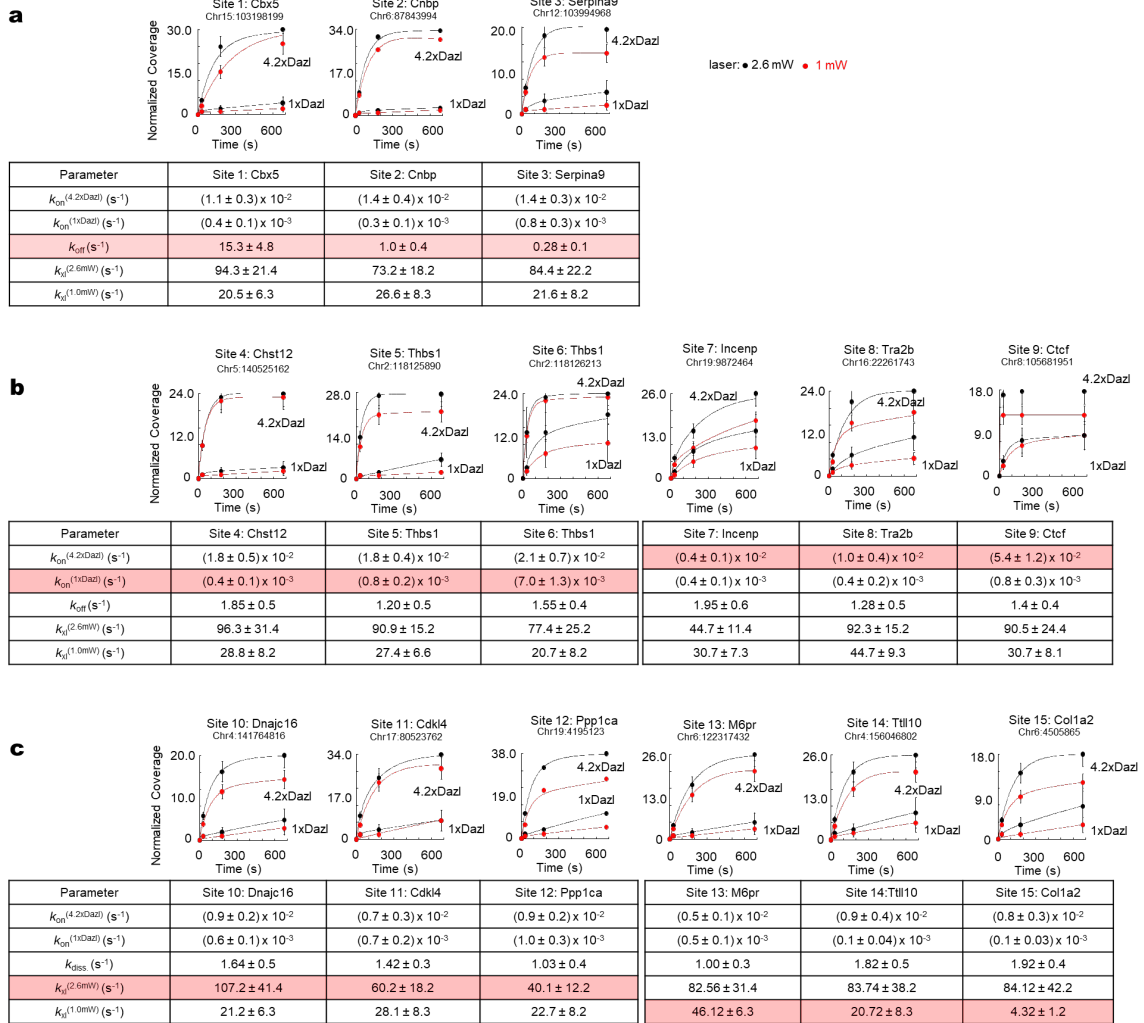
a

Site 1: Cbx5
Chr15:103198199
30.0
15.0
0
4.2xDazl
1xDazl
0 300 600
Time (s)

Site 2: Cnbp
Chr6:87843994
34.0
17.0
0
4.2xDazl
1xDazl
0 300 600
Time (s)

Site 3: Serpina9
Chr12:103994968
20.0
10.0
0
4.2xDazl
1xDazl
0 300 600
Time (s)

Normalized Coverage

laser: • 2.6 mW • 1 mW

| Parameter | Site 1: Cbx5 | Site 2: Cnbp | Site 3: Serpina9 |
|---|---|---|---|
| $k_{on}^{(4.2xDazl)}$ (s$^{-1}$) | (1.1 ± 0.3) x $10^{-2}$ | (1.4 ± 0.4) x $10^{-2}$ | (1.4 ± 0.3) x $10^{-2}$ |
| $k_{on}^{(1xDazl)}$ (s$^{-1}$) | (0.4 ± 0.1) x $10^{-3}$ | (0.3 ± 0.1) x $10^{-3}$ | (0.8 ± 0.3) x $10^{-3}$ |
| $k_{off}$ (s$^{-1}$) | 15.3 ± 4.8 | 1.0 ± 0.4 | 0.28 ± 0.1 |
| $k_{xl}^{(2.6mW)}$ (s$^{-1}$) | 94.3 ± 21.4 | 73.2 ± 18.2 | 84.4 ± 22.2 |
| $k_{xl}^{(1.0mW)}$ (s$^{-1}$) | 20.5 ± 6.3 | 26.6 ± 8.3 | 21.6 ± 8.2 |

b

Site 4: Chst12
Chr5:140525162
24.0
12.0
0
4.2xDazl
1xDazl
0 300 600
Time (s)

Site 5: Thbs1
Chr2:118125890
28.0
14.0
0
4.2xDazl
1xDazl
0 300 600
Time (s)

Site 6: Thbs1
Chr2:118126213
24.0
12.0
0
4.2xDazl
1xDazl
0 300 600
Time (s)

Site 7: Incenp
Chr19:9872464
26.0
13.0
0
4.2xDazl
1xDazl
0 300 600
Time (s)

Site 8: Tra2b
Chr16:22261743
24.0
12.0
0
4.2xDazl
1xDazl
0 300 600
Time (s)

Site 9: Ctcf
Chr8:105681951
18.0
9.0
0
4.2xDazl
1xDazl
0 300 600
Time (s)

Normalized Coverage

| Parameter | Site 4: Chst12 | Site 5: Thbs1 | Site 6: Thbs1 |
|---|---|---|---|
| $k_{on}^{(4.2xDazl)}$ (s$^{-1}$) | (1.8 ± 0.5) x $10^{-2}$ | (1.8 ± 0.4) x $10^{-2}$ | (2.1 ± 0.7) x $10^{-2}$ |
| $k_{on}^{(1xDazl)}$ (s$^{-1}$) | (0.4 ± 0.1) x $10^{-3}$ | (0.8 ± 0.2) x $10^{-3}$ | (7.0 ± 1.3) x $10^{-3}$ |
| $k_{off}$ (s$^{-1}$) | 1.85 ± 0.5 | 1.20 ± 0.5 | 1.55 ± 0.4 |
| $k_{xl}^{(2.6mW)}$ (s$^{-1}$) | 96.3 ± 31.4 | 90.9 ± 15.2 | 77.4 ± 25.2 |
| $k_{xl}^{(1.0mW)}$ (s$^{-1}$) | 28.8 ± 8.2 | 27.4 ± 6.6 | 20.7 ± 8.2 |

| Site 7: Incenp | Site 8: Tra2b | Site 9: Ctcf |
|---|---|---|
| (0.4 ± 0.1) x $10^{-2}$ | (1.0 ± 0.4) x $10^{-2}$ | (5.4 ± 1.2) x $10^{-2}$ |
| (0.4 ± 0.1) x $10^{-3}$ | (0.4 ± 0.2) x $10^{-3}$ | (0.8 ± 0.3) x $10^{-3}$ |
| 1.95 ± 0.6 | 1.28 ± 0.5 | 1.4 ± 0.4 |
| 44.7 ± 11.4 | 92.3 ± 15.2 | 90.5 ± 24.4 |
| 30.7 ± 7.3 | 44.7 ± 9.3 | 30.7 ± 8.1 |

c

Site 10: Dnajc16
Chr4:141764816
20.0
10.0
0
4.2xDazl
1xDazl
0 300 600
Time (s)

Site 11: Cdkl4
Chr17:80523762
34.0
17.0
0
4.2xDazl
1xDazl
0 300 600
Time (s)

Site 12: Ppp1ca
Chr19:4195123
38.0
19.0
0
4.2xDazl
1xDazl
0 300 600
Time (s)

Site 13: M6pr
Chr6:122317432
26.0
13.0
0
4.2xDazl
1xDazl
0 300 600
Time (s)

Site 14: Ttll10
Chr4:156046802
26.0
13.0
0
4.2xDazl
1xDazl
0 300 600
Time (s)

Site 15: Col1a2
Chr6:4505865
18.0
9.0
0
4.2xDazl
1xDazl
0 300 600
Time (s)

Normalized Coverage

| Parameter | Site 10: Dnajc16 | Site 11: Cdkl4 | Site 12: Ppp1ca |
|---|---|---|---|
| $k_{on}^{(4.2xDazl)}$ (s$^{-1}$) | (0.9 ± 0.2) x $10^{-2}$ | (0.7 ± 0.3) x $10^{-2}$ | (0.9 ± 0.2) x $10^{-2}$ |
| $k_{on}^{(1xDazl)}$ (s$^{-1}$) | (0.6 ± 0.1) x $10^{-3}$ | (0.7 ± 0.2) x $10^{-3}$ | (1.0 ± 0.3) x $10^{-3}$ |
| $k_{diss}$ (s$^{-1}$) | 1.64 ± 0.5 | 1.42 ± 0.3 | 1.03 ± 0.4 |
| $k_{xl}^{(2.6mW)}$ (s$^{-1}$) | 107.2 ± 41.4 | 60.2 ± 18.2 | 40.1 ± 12.2 |
| $k_{xl}^{(1.0mW)}$ (s$^{-1}$) | 21.2 ± 6.3 | 28.1 ± 8.3 | 22.7 ± 8.2 |

| Site 13: M6pr | Site 14:Ttll10 | Site 15: Col1a2 |
|---|---|---|
| (0.5 ± 0.1) x $10^{-2}$ | (0.9 ± 0.4) x $10^{-2}$ | (0.8 ± 0.3) x $10^{-2}$ |
| (0.5 ± 0.1) x $10^{-3}$ | (0.1 ± 0.04) x $10^{-3}$ | (0.1 ± 0.03) x $10^{-3}$ |
| 1.00 ± 0.3 | 1.82 ± 0.5 | 1.92 ± 0.4 |
| 82.56 ± 31.4 | 83.74 ± 38.2 | 84.12 ± 42.2 |
| 46.12 ± 6.3 | 20.72 ± 8.3 | 4.32 ± 1.2 |